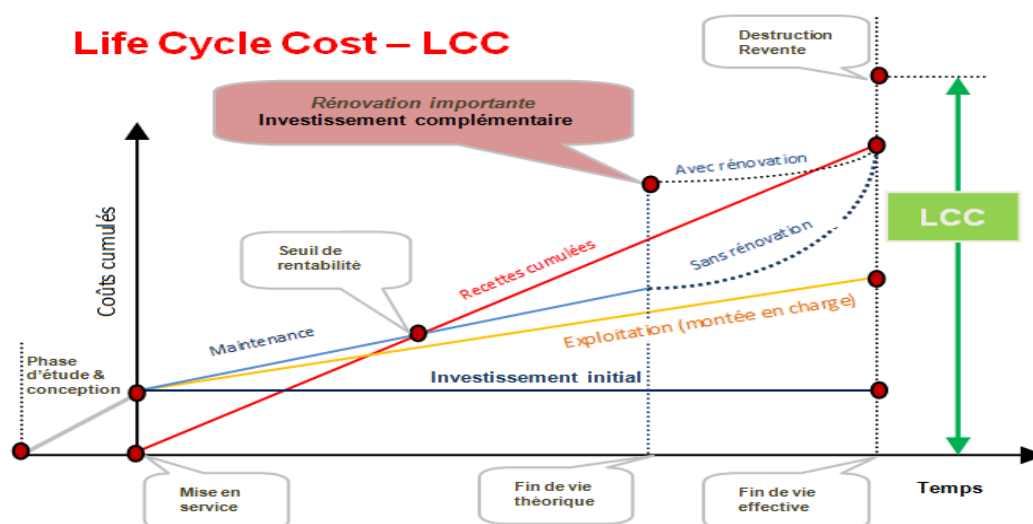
Life Cycle Cost – LCC

Destruction Revente

Rénovation importante
Investissement complémentaire

Avec rénovation

LCC

Coûts cumulés

Seuil de rentabilité

Recettes cumulées

Sans rénovation

Exploitation (montée en charge)

Maintenance

Phase d'étude & conception

Investissement initial

Mise en service

Fin de vie théorique

Fin de vie effective

Temps